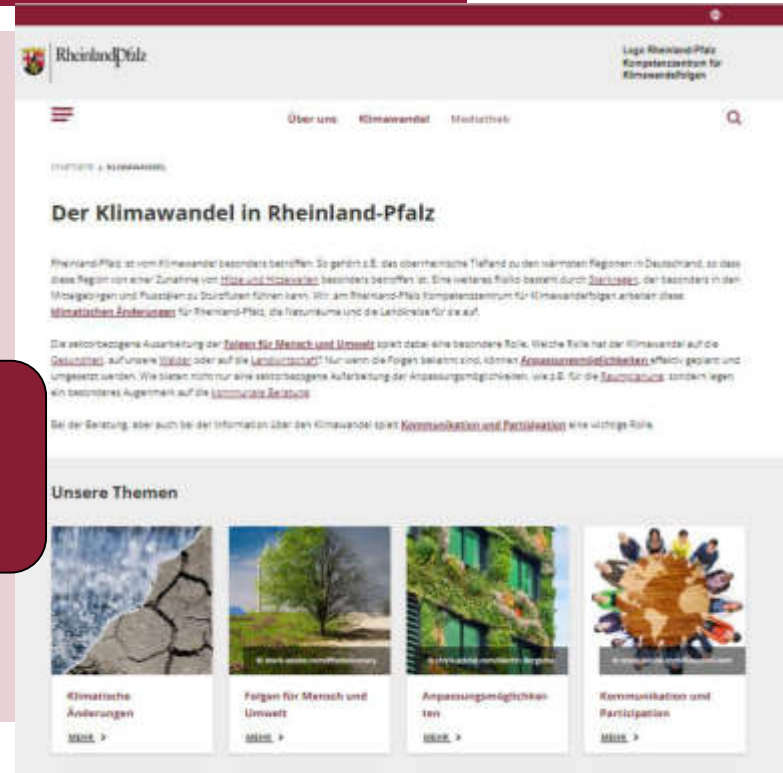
RheinlandPfalz

Logo Rheinland-Pfalz Kompetenzzentrum für Klimawandelfolgen

Über uns Klimawandel Mediathek

STARTSEITE > KLIMAWANDEL

Der Klimawandel in Rheinland-Pfalz

Rheinland-Pfalz ist vom Klimawandel besonders betroffen. So gehört z.B. das oberrheinische Tiefland zu den wärmsten Regionen in Deutschland, so dass diese Region von einer Zunahme von Hitze und Hitzewellen besonders betroffen ist. Eine weiteres Risiko besteht durch Starkregen, der besonders in den Mittelgebirgen und Flusstälern zu Sturzfluten führen kann. Wir, am Rheinland-Pfalz Kompetenzzentrum für Klimawandelfolgen arbeiten diese klimatischen Änderungen für Rheinland-Pfalz, die Naturräume und die Landkreise für die auf.

Die sektorbezogene Ausarbeitung der Folgen für Mensch und Umwelt spielt dabei eine besondere Rolle. Welche Rolle hat der Klimawandel auf die Gesundheit, auf unsere Wälder oder auf die Landwirtschaft? Nur wenn die Folgen bekannt sind, können Anpassungsmöglichkeiten effektiv geplant und umgesetzt werden. Wie bieten nicht nur eine sektorbezogene Aufarbeitung der Anpassungsmöglichkeiten, wie z.B. für die Raumplanung, sondern legen ein besonderes Augenmerk auf die kommunale Beratung.

Bei der Beratung, aber auch bei der Information über den Klimawandel spielt Kommunikation und Partizipation eine wichtige Rolle.

Unsere Themen

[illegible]

Klimatische Änderungen
MEHR >

Folgen für Mensch und Umwelt
MEHR >

Anpassungsmöglichkeiten
MEHR >

Kommunikation und Partizipation
MEHR >